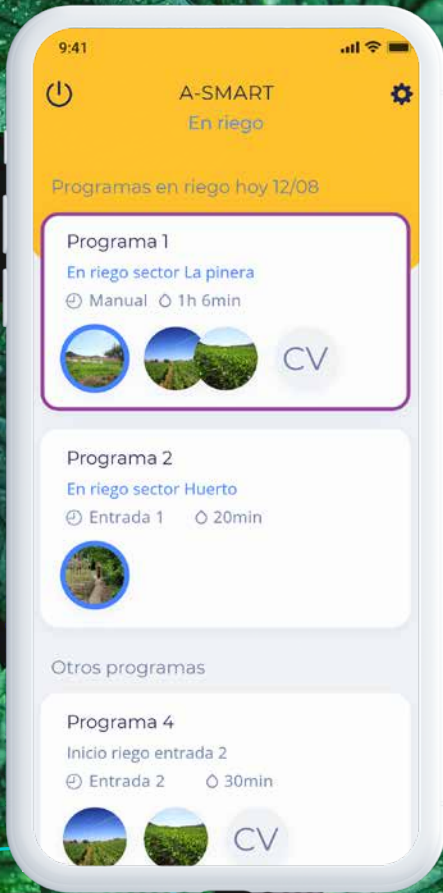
9:41

A-SMART
En riego

Programas en riego hoy 12/08

Programa 1
En riego sector La pinera
Manual 1h 6min
CV

Programa 2
En riego sector Huerto
Entrada 1 20min

Otros programas

Programa 4
Inicio riego entrada 2
Entrada 2 30min
CV